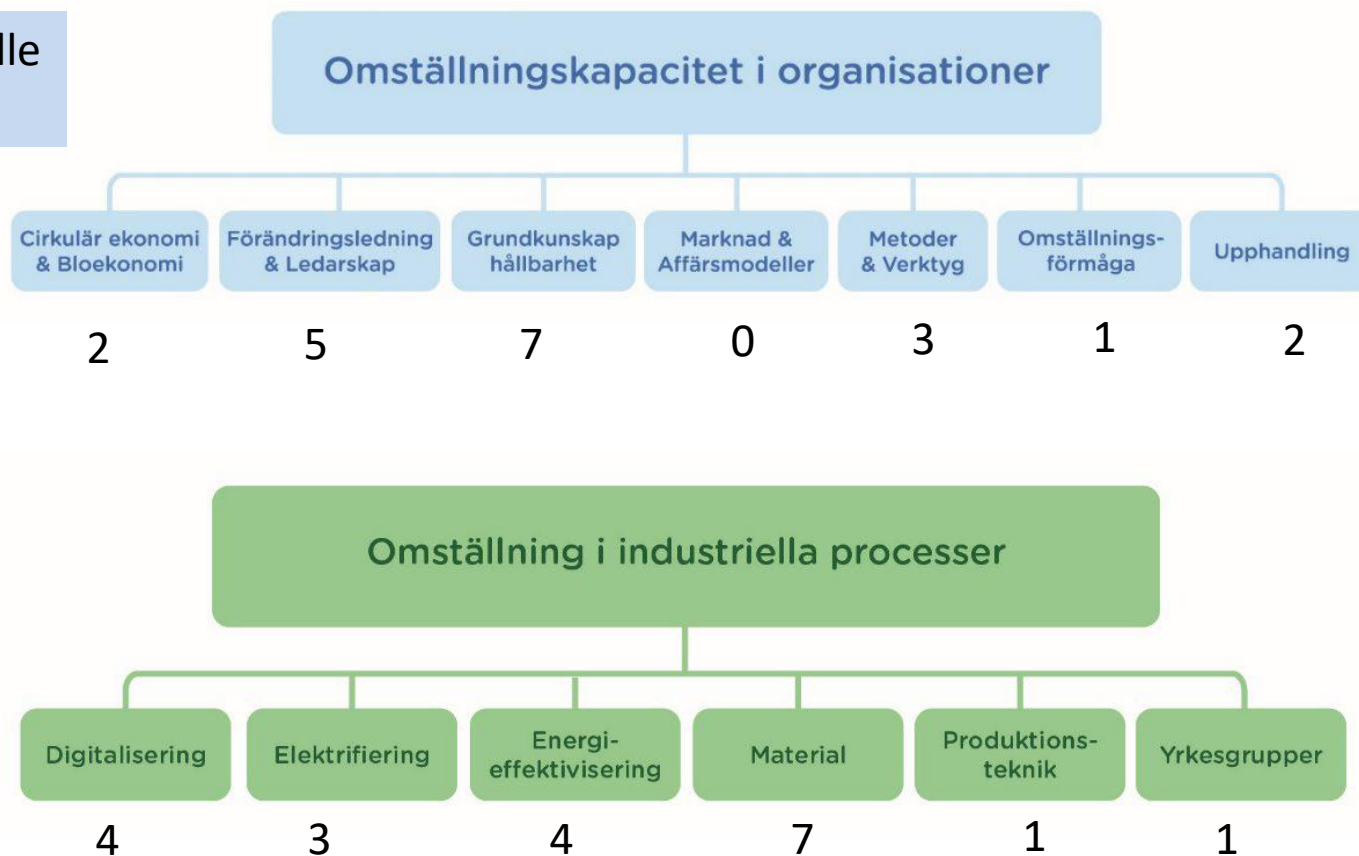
lle

Omställningskapacitet i organisationer

Cirkulär ekonomi & Bloekonomi

Förändringsledning & Ledarskap

Grundkunskap hållbarhet

Marknad & Affärsmodeller

Metoder & Verktyg

Omställningsförmåga

Upphandling

2 5 7 0 3 1 2

Omställning i industriella processer

Digitalisering

Elektrifiering

Energieffektivisering

Material

Produktionsteknik

Yrkesgrupper

4 3 4 7 1 1